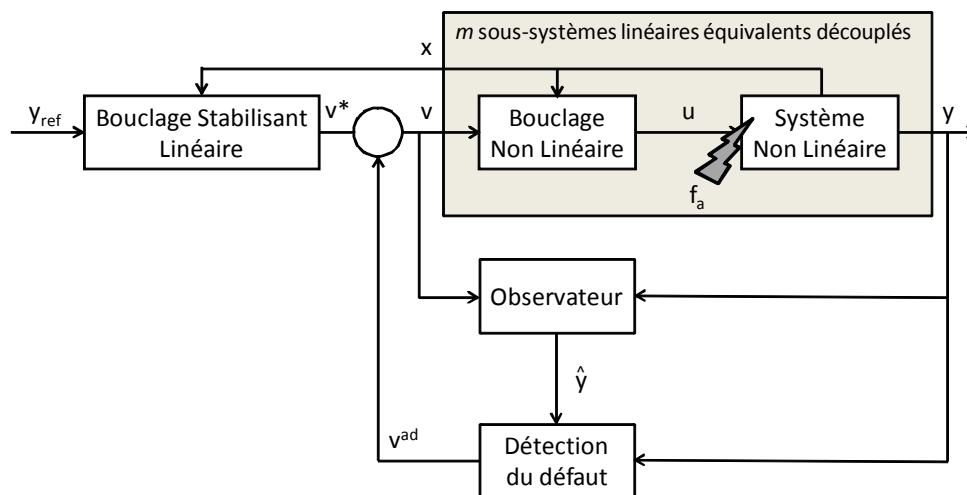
$y_{ref}$

Bouclage Stabilisant Linéaire

$v^*$

x

*m* sous-systèmes linéaires équivalents découplés

v

Bouclage Non Linéaire

u

Système Non Linéaire

y

$f_a$

Observateur

$\hat{y}$

$v^{ad}$

Détection du défaut